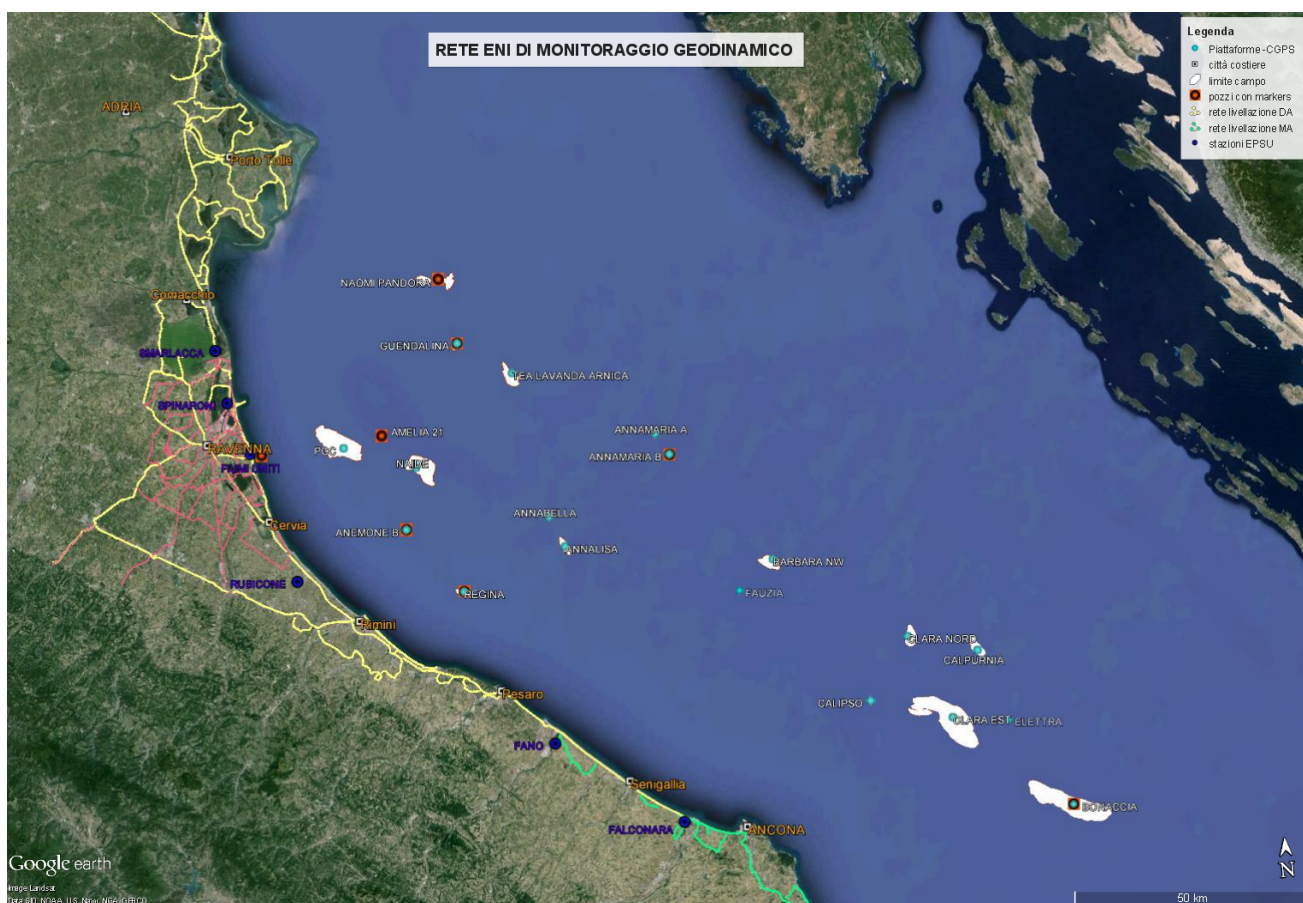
RETE ENI DI MONITORAGGIO GEODINAMICO

Legenda
Piattaforme - CGPS
città costiere
limite campo
pozzi con markers
rete livellazione DA
rete livellazione MA
stazioni EPSU

ADRIA
Porto Tolle
Comacchio
GARBACCA
SPINARONI
RAVENNA
FIUMI UNITI
Cervia
RUBICONE
Rimini
Pesaro
FANO
Senigallia
FALCONARA
ANCONA

NAOMI PANDORA
GUENDALINA
TEA LAVANDA ARNICA
AMELIA 21
PCC
NAIDE
ANNAMARIA A
ANNAMARIA B
ANNABELLA
ANEMONE B
ANNALISA
REGINA
BARBARA NW
FAUZIA
CLARA NORD
CALPURNIA
CALIPSO
CLARA EST
ELETTRA
BONACCIA

Google earth
Image Landsat
Data SIO, NOAA, U.S. Navy, NGA, GEBCO
50 km
N